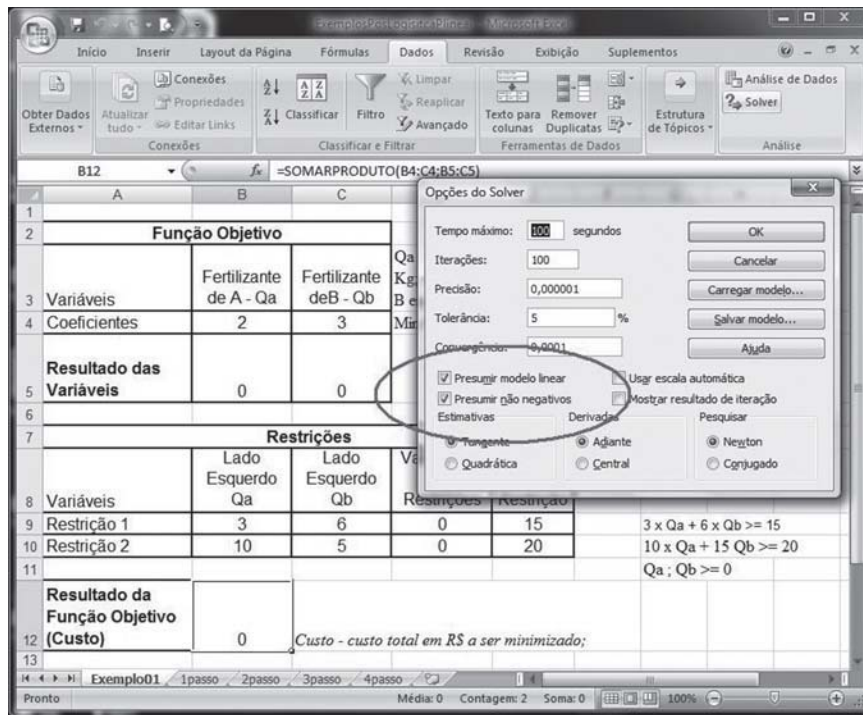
ExemploPostLogisticaPlinea - Microsoft Excel

Início Inserir Layout da Página Fórmulas Dados Revisão Exibição Suplementos

Obter Dados Externos | Atualizar tudo | Conexões | Propriedades | Editar Links | Conexões | Classificar | Filtro | Limpar | Reaplicar | Avançado | Classificar e Filtrar | Texto para colunas | Remover Duplicatas | Ferramentas de Dados | Estrutura de Tópicos | Análise de Dados | Solver | Análise

B12 $f_x$ =SOMARPRODUTO(B4:C4;B5:C5)

| | A | B | C |
|---|---|---|---|
| 1 | | | |
| 2 | Função Objetivo | | |
| 3 | Variáveis | Fertilizante de A - Qa | Fertilizante deB - Qb |
| 4 | Coeficientes | 2 | 3 |
| 5 | Resultado das Variáveis | 0 | 0 |
| 6 | | | |
| 7 | | Restrições | |
| 8 | Variáveis | Lado Esquerdo Qa | Lado Esquerdo Qb |
| 9 | Restrição 1 | 3 | 6 |
| 10 | Restrição 2 | 10 | 5 |
| 11 | | | |
| 12 | Resultado da Função Objetivo (Custo) | 0 | |

Qa Kg B e Min

Va Restrições Restrição
0 15
0 20

$3 \times Qa + 6 \times Qb >= 15$
$10 \times Qa + 15\ Qb >= 20$
$Qa ; Qb >= 0$

Custo - custo total em R$ a ser minimizado;

Opções do Solver
Tempo máximo: 100 segundos
Iterações: 100
Precisão: 0,000001
Tolerância: 5 %
Convergência: 0,0001
OK
Cancelar
Carregar modelo...
Salvar modelo...
Ajuda
Presumir modelo linear
Usar escala automática
Presumir não negativos
Mostrar resultado de iteração
Estimativas: Tangente, Quadrática
Derivadas: Adiante, Central
Pesquisar: Newton, Conjugado

Exemplo01 1passo 2passo 3passo 4passo
Pronto Média: 0 Contagem: 2 Soma: 0 100%